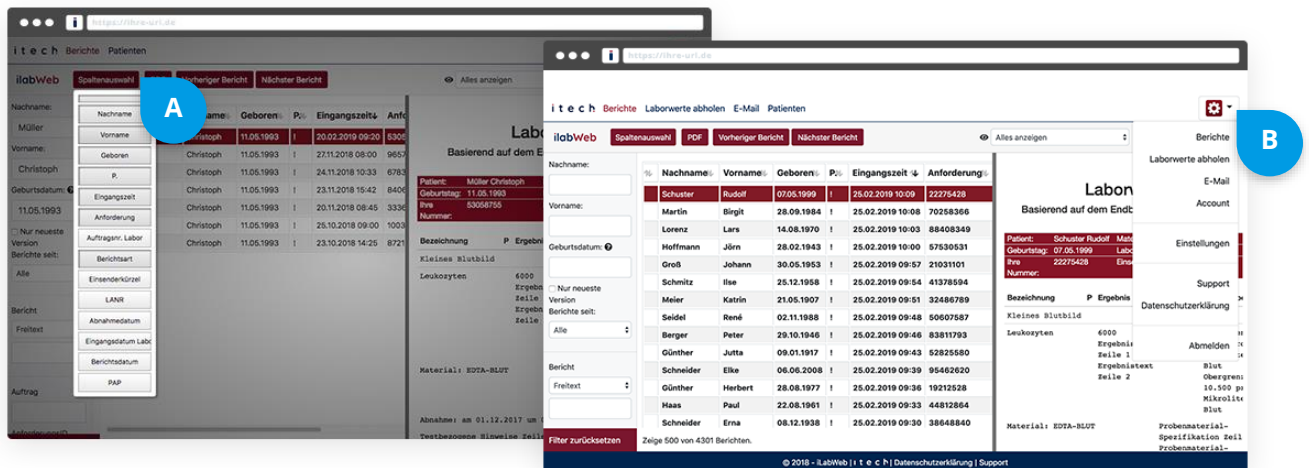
https://ihre-url.de

itech Berichte Patienten

ilabWeb Spaltenauswahl PDF Vorheriger Bericht Nächster Bericht

Alles anzeigen

A

Nachname:
Müller
Vorname:
Christoph
Geburtsdatum:
11.05.1993
Nur neueste Version
Berichte seit:
Alle
Bericht
Freitext
Auftrag
AnforderungsID

Nachname
Vorname
Geboren
P.
Eingangszeit
Anforderung
Auftragsnr. Labor
Berichtsart
Einsenderkürzel
LANR
Abnahmedatum
Eingangsdatum Labor
Berichtsdatum
PAP

| Nachname | Geboren | P. | Eingangszeit | Anford |
|---|---|---|---|---|
| Christoph | 11.05.1993 | ! | 20.02.2019 09:20 | 5305 |
| Christoph | 11.05.1993 | ! | 27.11.2018 08:46 | 9657 |
| Christoph | 11.05.1993 | ! | 21.11.2018 10:13 | 8472 |
| Christoph | 11.05.1993 | ! | 01.11.2018 10:53 | 7565 |
| Christoph | 11.05.1993 | ! | 01.11.2018 10:46 | 6458 |
| Christoph | 11.05.1993 | ! | 23.10.2018 08:45 | 7565 |
| Christoph | 11.05.1993 | ! | 16.10.2018 09:58 | 8721 |

Labo
Basierend auf dem E
Patient: Müller Christoph
Geburtstag: 11.05.1993
Ihre Nummer: 53058755
Bezeichnung P Ergebni
Kleines Blutbild
Leukozyten 6000
Ergebn
Zeile
Ergebn
Zeile
Material: EDTA-BLUT
Abnahme: am 01.12.2017 um
Testbezogene Hinweise Zeile

https://ihre-url.de

itech Berichte Laborwerte abholen E-Mail Patienten

ilabWeb Spaltenauswahl PDF Vorheriger Bericht Nächster Bericht

Alles anzeigen

Nachname:
Vorname:
Geburtsdatum:
Nur neueste Version
Berichte seit:
Alle
Bericht
Freitext
Filter zurücksetzen

| % | Nachname | Vorname | Geboren | P. | Eingangszeit | Anforderung |
|---|---|---|---|---|---|---|
| | Schuster | Rudolf | 07.05.1999 | ! | 25.02.2019 10:09 | 22275428 |
| | Martin | Birgit | 28.09.1984 | ! | 25.02.2019 10:08 | 70258366 |
| | Lorenz | Lars | 14.08.1970 | ! | 25.02.2019 10:08 | 88408349 |
| | Hoffmann | Jörn | 28.02.1943 | ! | 25.02.2019 10:00 | 57530531 |
| | Groß | Johann | 30.05.1953 | ! | 25.02.2019 09:57 | 21031101 |
| | Schmitz | Ilse | 25.12.1958 | ! | 25.02.2019 09:54 | 41358594 |
| | Meier | Katrin | 21.05.1907 | ! | 25.02.2019 09:51 | 32486789 |
| | Seidel | René | 02.11.1985 | ! | 25.02.2019 09:48 | 50607587 |
| | Berger | Peter | 29.10.1946 | ! | 25.02.2019 09:46 | 83811793 |
| | Günther | Jutta | 09.01.1917 | ! | 25.02.2019 09:43 | 52825580 |
| | Schneider | Elke | 06.06.2008 | ! | 25.02.2019 09:39 | 95462620 |
| | Günther | Herbert | 28.08.1977 | ! | 25.02.2019 09:36 | 19212528 |
| | Haas | Paul | 22.08.1961 | ! | 25.02.2019 09:33 | 44818264 |
| | Schneider | Erna | 08.12.1938 | ! | 25.02.2019 09:30 | 38648840 |

Zeige 500 von 4301 Berichten.

Laborw
Basierend auf dem Endb
Patient: Schuster Rudolf Mate
Geburtstag: 07.05.1999
Ihre Nummer: 22275428 Einse
Bezeichnung P Ergebnis
Kleines Blutbild
Leukozyten 6000
Ergebnis
Zeile 1
Ergebnistext Blut
Zeile 2 Obergren
10.500 pr
Mikrolite
Blut
Material: EDTA-BLUT Probenmaterial-
Spezifikation Zeil
Probenmaterial-

Berichte
Laborwerte abholen
E-Mail
Account
Einstellungen
Support
Datenschutzerklärung
Abmelden

B

© 2018 - iLabWeb | itech | Datenschutzerklärung | Support